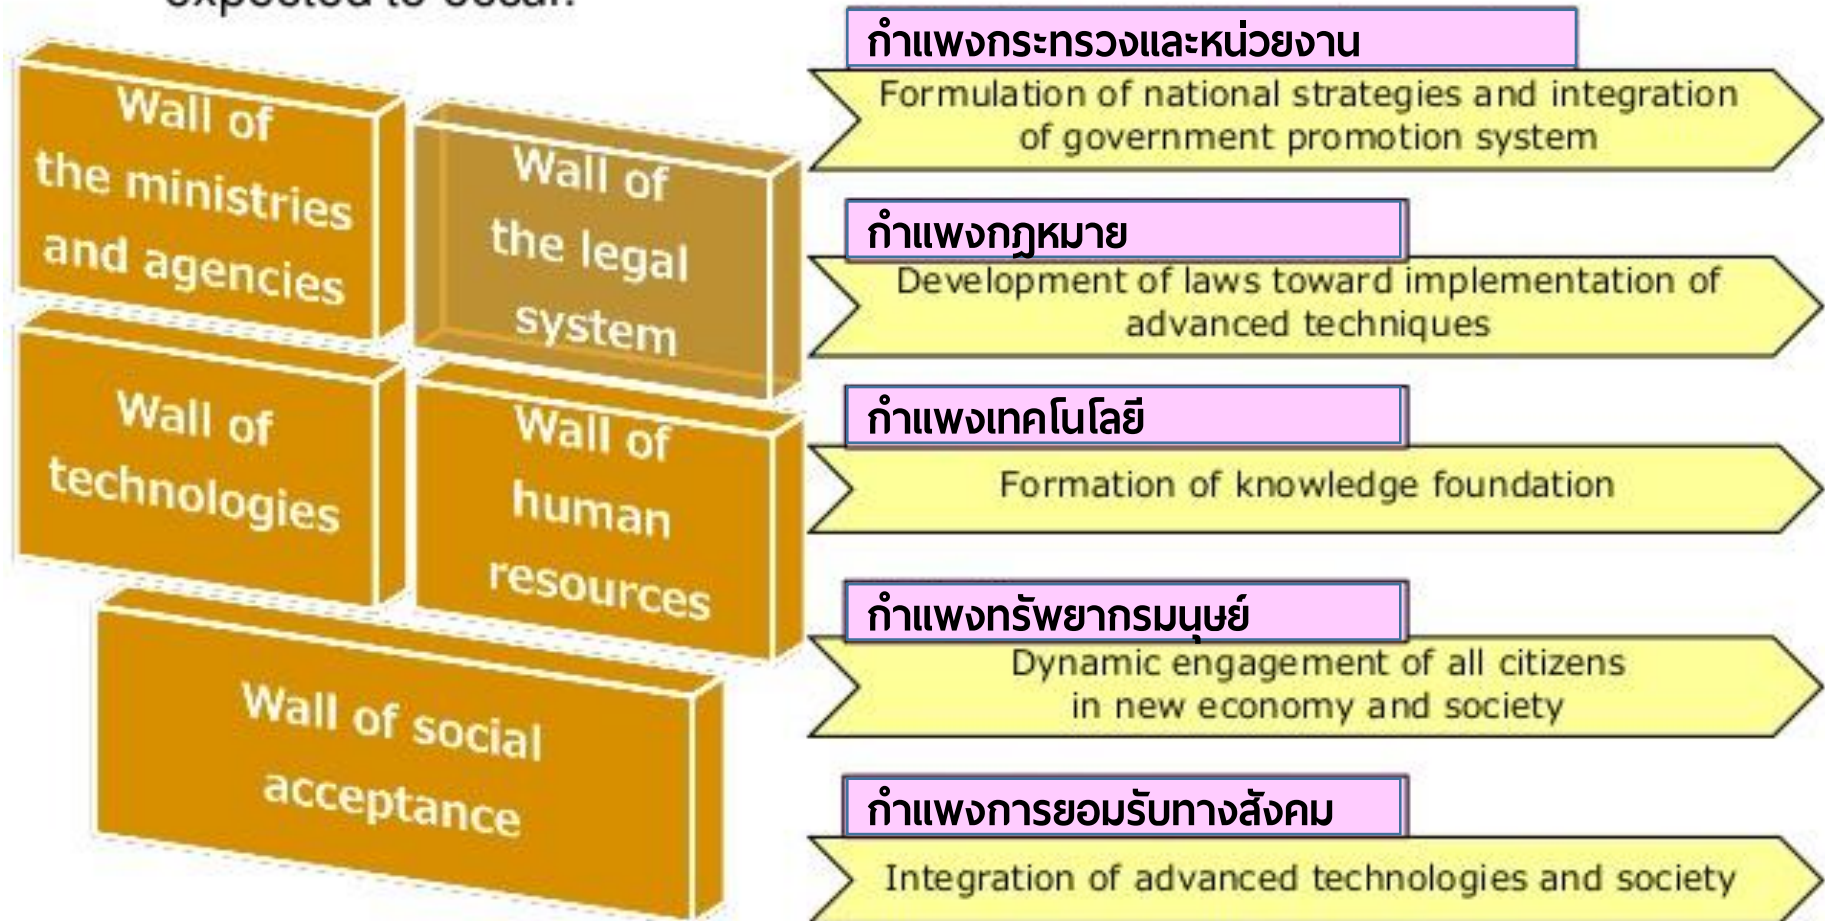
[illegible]

Wall of the ministries and agencies

Wall of the legal system

Wall of technologies

Wall of human resources

Wall of social acceptance

กำแพงกระทรวงและหน่วยงาน

Formulation of national strategies and integration of government promotion system

กำแพงกฎหมาย

Development of laws toward implementation of advanced techniques

กำแพงเทคโนโลยี

Formation of knowledge foundation

กำแพงทรัพยากรมนุษย์

Dynamic engagement of all citizens in new economy and society

กำแพงการยอมรับทางสังคม

Integration of advanced technologies and society